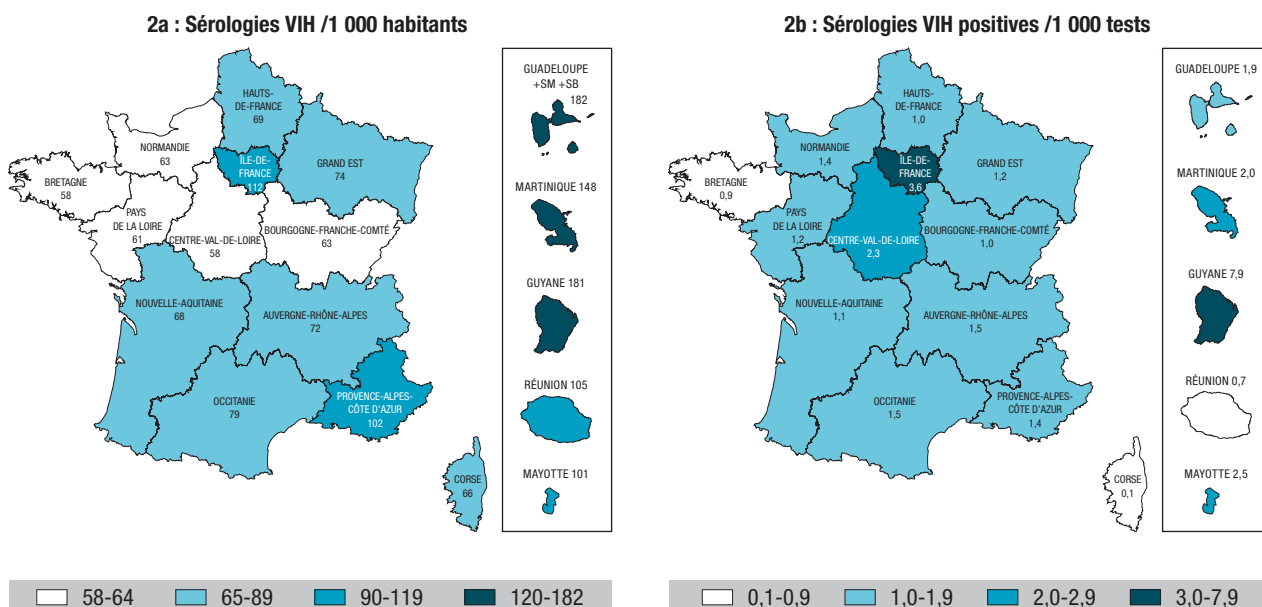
2a : Sérologies VIH /1 000 habitants

HAUTS-DE-FRANCE 69
NORMANDIE 63
ÎLE-DE-FRANCE 112
GRAND EST 74
BRETAGNE 58
PAYS DE LA LOIRE 61
CENTRE-VAL-DE-LOIRE 58
BOURGOGNE-FRANCHE-COMTÉ 63
NOUVELLE-AQUITAINE 68
AUVERGNE-RHÔNE-ALPES 72
OCCITANIE 79
PROVENCE-ALPES-CÔTE D'AZUR 102
CORSE 66

GUADELOUPE +SM +SB 182
MARTINIQUE 148
GUYANE 181
RÉUNION 105
MAYOTTE 101

58-64 65-89 90-119 120-182

2b : Sérologies VIH positives /1 000 tests

HAUTS-DE-FRANCE 1,0
NORMANDIE 1,4
ÎLE-DE-FRANCE 3,6
GRAND EST 1,2
BRETAGNE 0,9
PAYS DE LA LOIRE 1,2
CENTRE-VAL-DE-LOIRE 2,3
BOURGOGNE-FRANCHE-COMTÉ 1,0
NOUVELLE-AQUITAINE 1,1
AUVERGNE-RHÔNE-ALPES 1,5
OCCITANIE 1,5
PROVENCE-ALPES-CÔTE D'AZUR 1,4
CORSE 0,1

GUADELOUPE 1,9
MARTINIQUE 2,0
GUYANE 7,9
RÉUNION 0,7
MAYOTTE 2,5

0,1-0,9 1,0-1,9 2,0-2,9 3,0-7,9